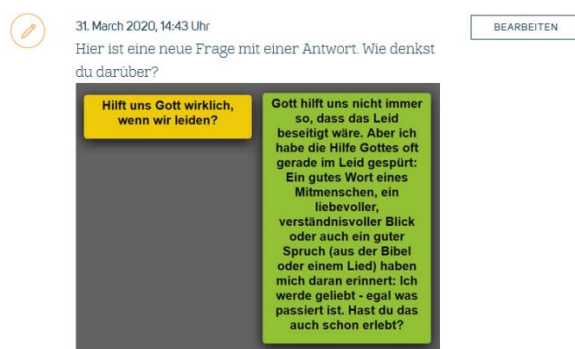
31. March 2020, 14:43 Uhr

BEARBEITEN

Hier ist eine neue Frage mit einer Antwort. Wie denkst du darüber?

Hilft uns Gott wirklich, wenn wir leiden?

Gott hilft uns nicht immer so, dass das Leid beseitigt wäre. Aber ich habe die Hilfe Gottes oft gerade im Leid gespürt: Ein gutes Wort eines Mitmenschen, ein liebevoller, verständnisvoller Blick oder auch ein guter Spruch (aus der Bibel oder einem Lied) haben mich daran erinnert: Ich werde geliebt - egal was passiert ist. Hast du das auch schon erlebt?